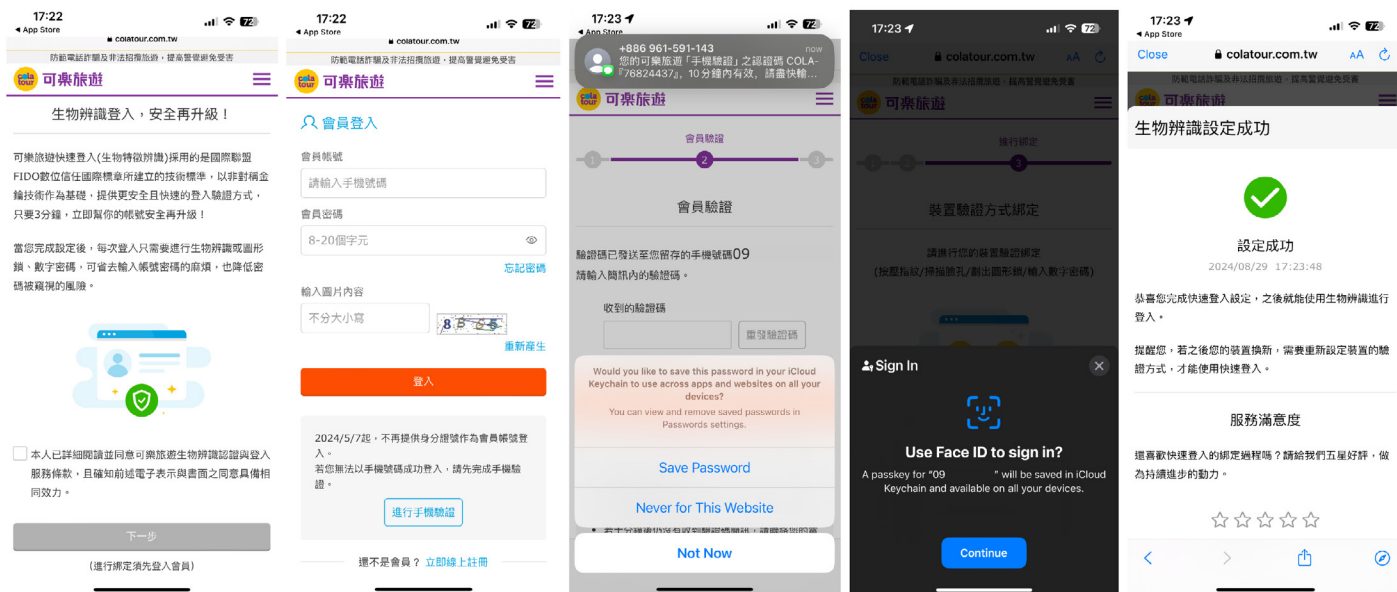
17:22
◂ App Store
colatour.com.tw
防範電話詐騙及非法招攬旅遊，提高警覺避免受害
cola tour 可樂旅遊

生物辨識登入，安全再升級！

可樂旅遊快速登入(生物特徵辨識)採用的是國際聯盟FIDO數位信任國際標章所建立的技術標準，以非對稱金鑰技術作為基礎，提供更安全且快速的登入驗證方式，只要3分鐘，立即幫你的帳號安全再升級！

當您完成設定後，每次登入只需要進行生物辨識或圖形鎖、數字密碼，可省去輸入帳號密碼的麻煩，也降低密碼被竊視的風險。

本人已詳細閱讀並同意可樂旅遊生物辨識認證與登入服務條款，且確知前述電子表示與書面之同意具備相同效力。

下一步

(進行綁定須先登入會員)

17:22
◂ App Store
colatour.com.tw
防範電話詐騙及非法招攬旅遊，提高警覺避免受害
cola tour 可樂旅遊

會員登入

會員帳號
請輸入手機號碼
會員密碼
8-20個字元
忘記密碼
輸入圖片內容
不分大小寫
重新產生
登入

2024/5/7起，不再提供身分證號作為會員帳號登入。
若您無法以手機號碼成功登入，請先完成手機驗證。
進行手機驗證

還不是會員？ 立即線上註冊

17:23
+886 961-591-143
now
您的可樂旅遊「手機驗證」之認證碼 COLA-『76824437』，10分鐘內有效，請盡快輸...
可樂旅遊
會員驗證
1 2 3
會員驗證
驗證碼已發送至您留存的手機號碼09
請輸入簡訊內的驗證碼。
收到的驗證碼
重發驗證碼
Would you like to save this password in your iCloud Keychain to use across apps and websites on all your devices?
You can view and remove saved passwords in Passwords settings.
Save Password
Never for This Website
Not Now

17:23
Close
colatour.com.tw
AA
防範電話詐騙及非法招攬旅遊，提高警覺避免受害
可樂旅遊
進行綁定
2 3
裝置驗證方式綁定
請進行您的裝置驗證綁定
(按壓指紋/掃描臉孔/劃出圖形鎖/輸入數字密碼)
Sign In
Use Face ID to sign in?
A passkey for "09 " will be saved in iCloud Keychain and available on all your devices.
Continue

17:23
◂ App Store
Close
colatour.com.tw
AA
可樂旅遊
生物辨識設定成功

設定成功
2024/08/29 17:23:48

恭喜您完成快速登入設定，之後就能使用生物辨識進行登入。

提醒您，若之後您的裝置換新，需要重新設定裝置的驗證方式，才能使用快速登入。

服務滿意度

還喜歡快速登入的綁定過程嗎？請給我們五星好評，做為持續進步的動力。